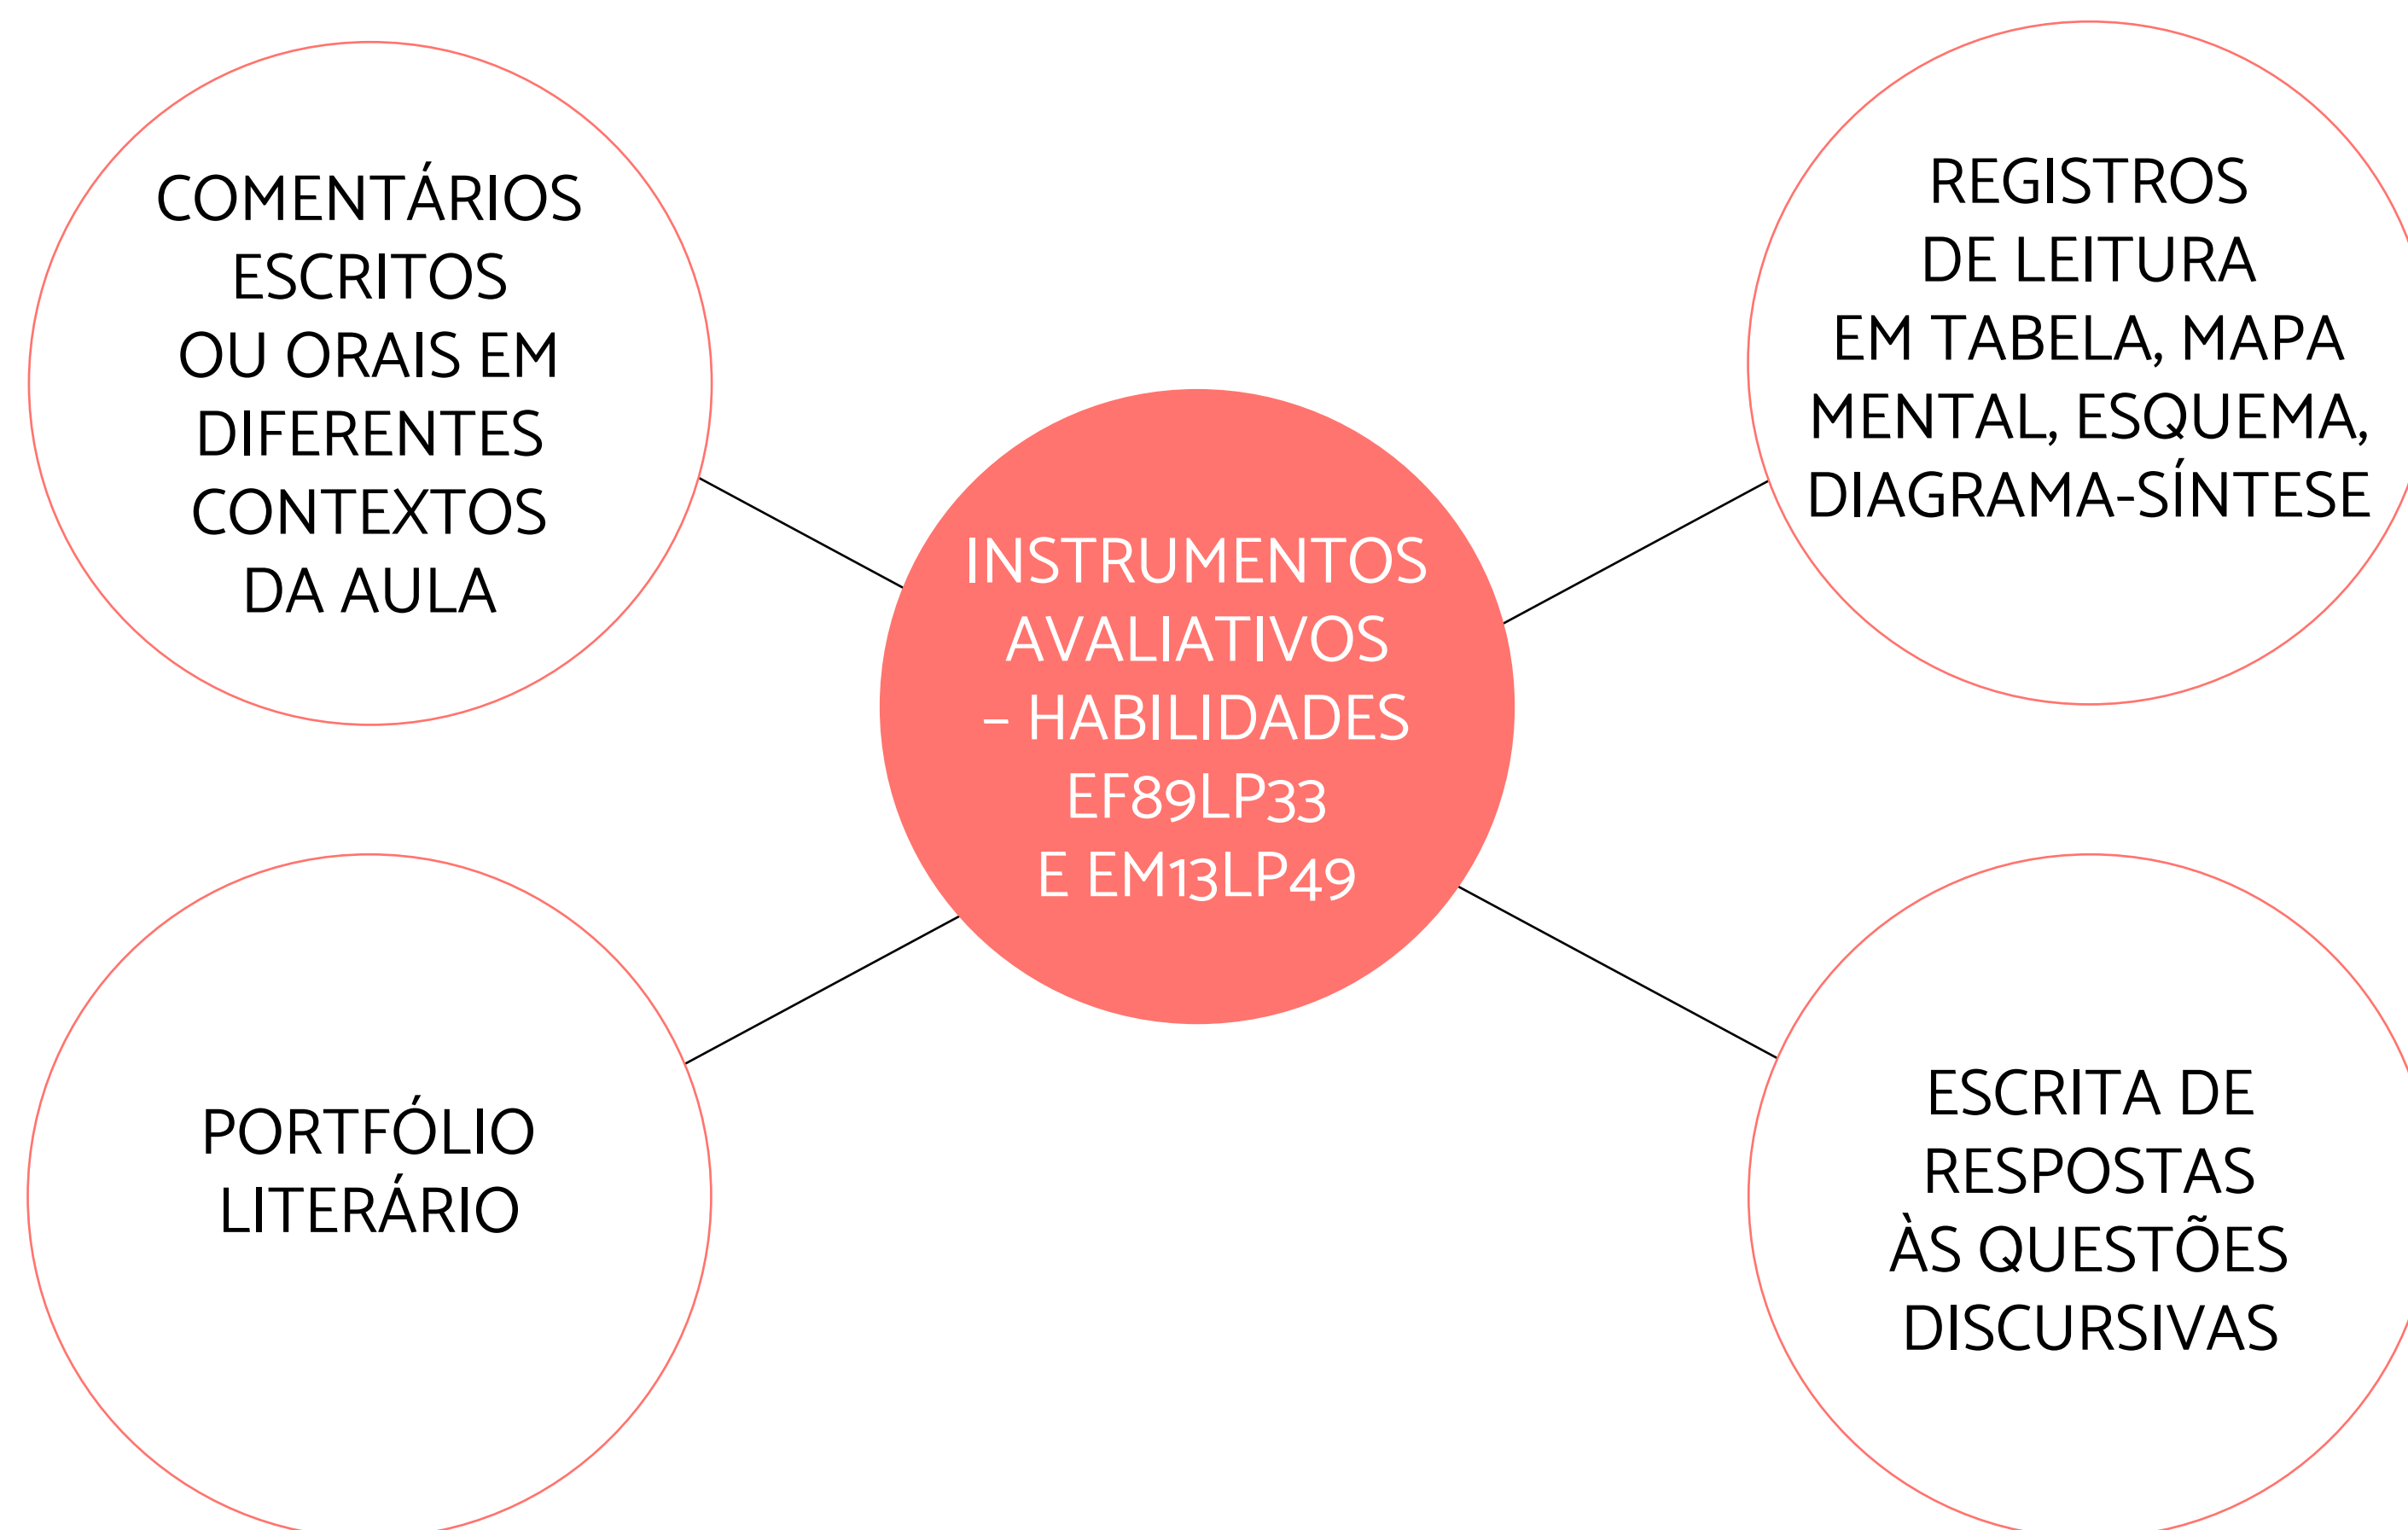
COMENTÁRIOS ESCRITOS OU ORAIS EM DIFERENTES CONTEXTOS DA AULA

REGISTROS DE LEITURA EM TABELA, MAPA MENTAL, ESQUEMA, DIAGRAMA-SÍNTESE

INSTRUMENTOS AVALIATIVOS – HABILIDADES EF89LP33 E EM13LP49

PORTFÓLIO LITERÁRIO

ESCRITA DE RESPOSTAS ÀS QUESTÕES DISCURSIVAS